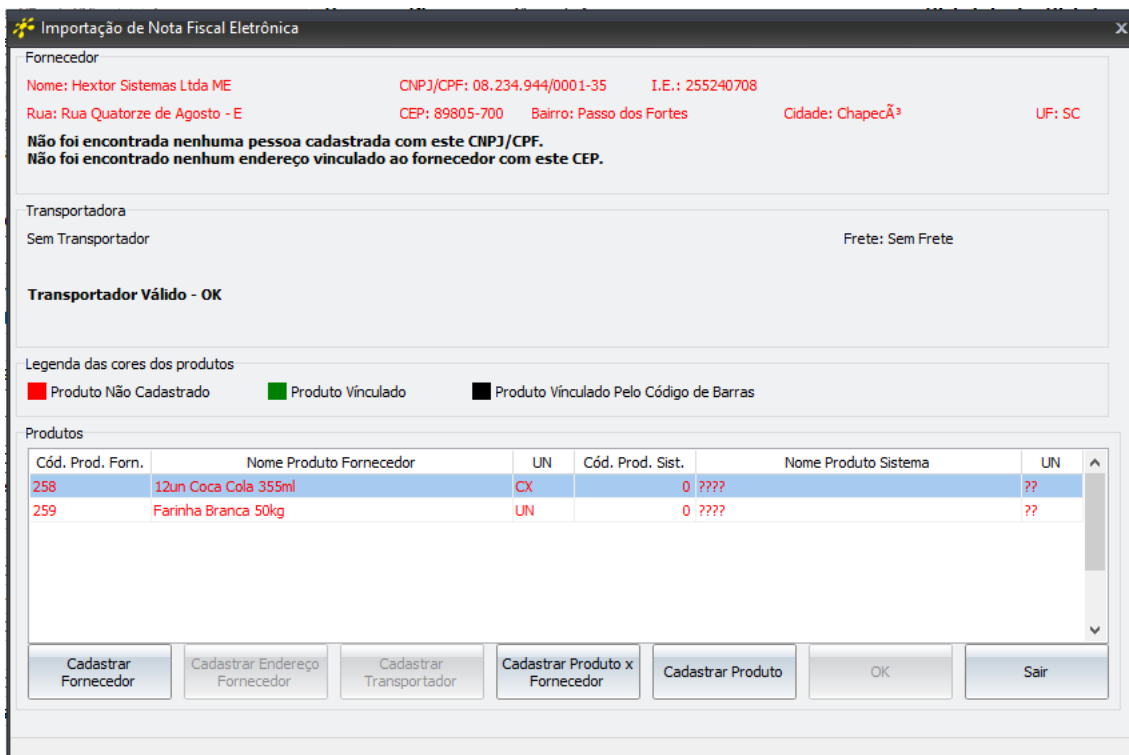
Importação de Nota Fiscal Eletrônica

Fornecedor

Nome: Hextor Sistemas Ltda ME
CNPJ/CPF: 08.234.944/0001-35
I.E.: 255240708

Rua: Rua Quatorze de Agosto - E
CEP: 89805-700
Bairro: Passo dos Fortes
Cidade: ChapecÃ³
UF: SC

Não foi encontrada nenhuma pessoa cadastrada com este CNPJ/CPF.
Não foi encontrado nenhum endereço vinculado ao fornecedor com este CEP.

Transportadora

Sem Transportador
Frete: Sem Frete

Transportador Válido - OK

Legenda das cores dos produtos

Produto Não Cadastrado
Produto Vínculado
Produto Vínculado Pelo Código de Barras

Produtos

| Cód. Prod. Forn. | Nome Produto Fornecedor | UN | Cód. Prod. Sist. | Nome Produto Sistema | UN |
|---|---|---|---|---|---|
| 258 | 12un Coca Cola 355ml | CX | 0 | ???? | ?? |
| 259 | Farinha Branca 50kg | UN | 0 | ???? | ?? |

Cadastrar Fornecedor
Cadastrar Endereço Fornecedor
Cadastrar Transportador
Cadastrar Produto x Fornecedor
Cadastrar Produto
OK
Sair